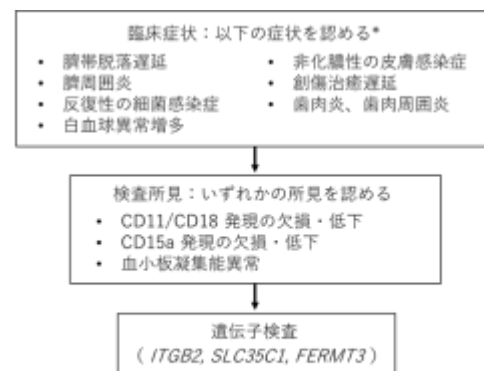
臨床症状：以下の症状を認める*

• 臍帯脱落遅延
• 臍周囲炎
• 反復性の細菌感染症
• 白血球異常増多
• 非化膿性の皮膚感染症
• 創傷治癒遅延
• 歯肉炎、歯肉周囲炎

検査所見：いずれかの所見を認める

• CD11/CD18 発現の欠損・低下
• CD15a 発現の欠損・低下
• 血小板凝集能異常

遺伝子検査
（ITGB2, SLC35C1, FERMT3）